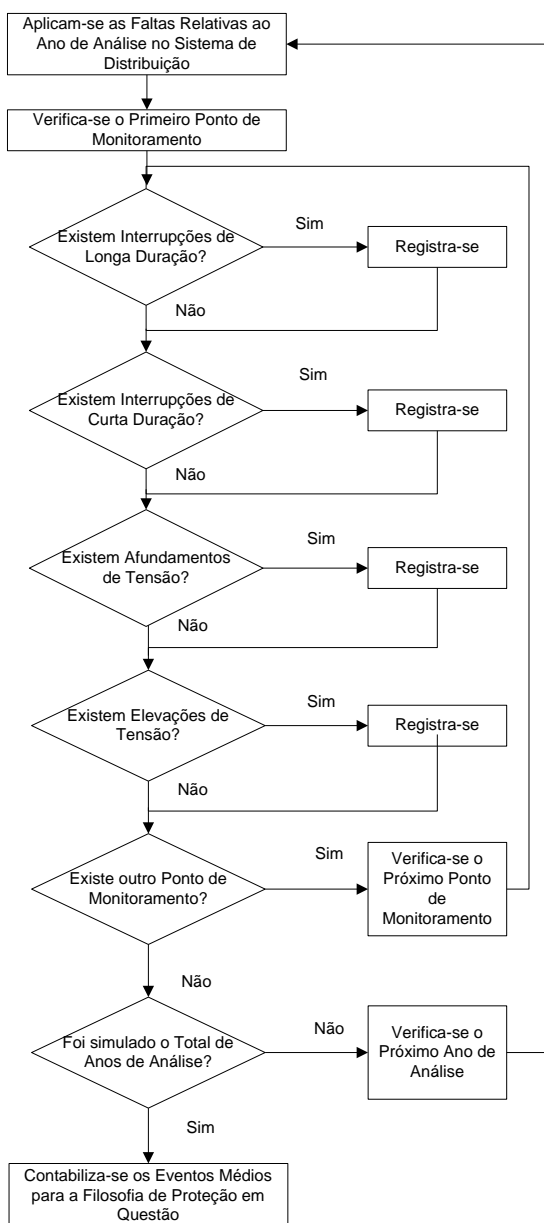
Aplicam-se as Faltas Relativas ao Ano de Análise no Sistema de Distribuição

Verifica-se o Primeiro Ponto de Monitoramento

Existem Interrupções de Longa Duração?

Sim

Registra-se

Não

Existem Interrupções de Curta Duração?

Sim

Registra-se

Não

Existem Afundamentos de Tensão?

Sim

Registra-se

Não

Existem Elevações de Tensão?

Sim

Registra-se

Não

Existe outro Ponto de Monitoramento?

Sim

Verifica-se o Próximo Ponto de Monitoramento

Não

Foi simulado o Total de Anos de Análise?

Não

Verifica-se o Próximo Ano de Análise

Sim

Contabiliza-se os Eventos Médios para a Filosofia de Proteção em Questão